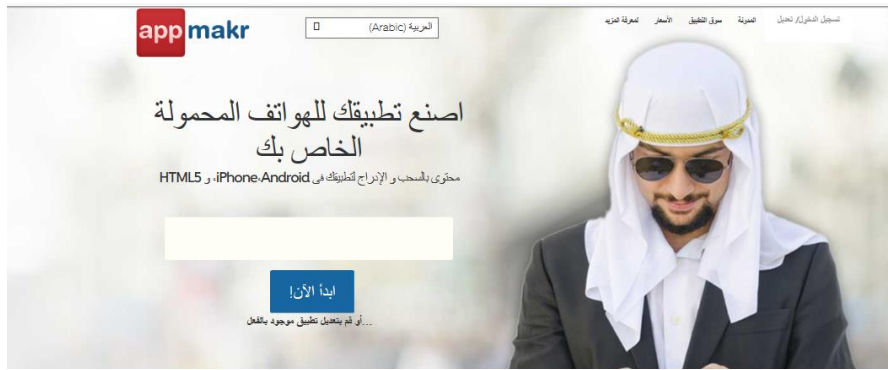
appmakr

العربية (Arabic)

تسجيل الدخول/ تعديل المدونة سوق التطبيق الأسعار لمعرفة المزيد

اصنع تطبيقك للهواتف المحمولة الخاص بك

محتوى بالسحب و الإدراج لتطبيقك فى iPhone،Android، و HTML5

ابدأ الآن!

...أو قم بتعديل تطبيق موجود بالفعل